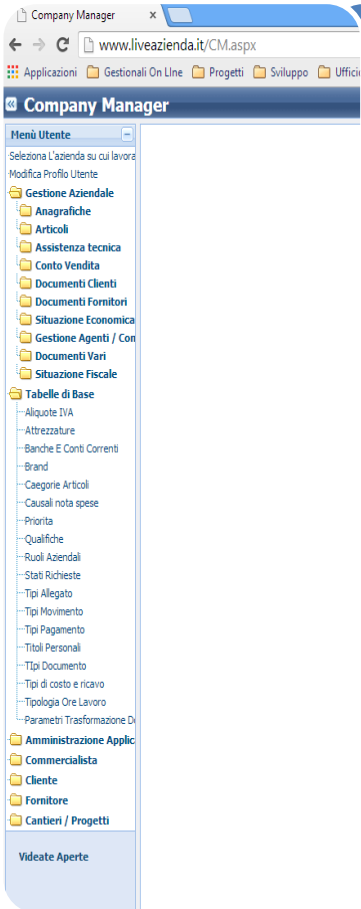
Company Manager ×

www.liveazienda.it/CM.aspx

Applicazioni Gestionali On LIne Progetti Sviluppo Uffici

Company Manager

Menù Utente

Seleziona L'azienda su cui lavora

Modifica Profilo Utente

Gestione Aziendale

Anagrafiche

Articoli

Assistenza tecnica

Conto Vendita

Documenti Clienti

Documenti Fornitori

Situazione Economica

Gestione Agenti / Con

Documenti Vari

Situazione Fiscale

Tabelle di Base

Aliquote IVA

Attrezzature

Banche E Conti Correnti

Brand

Caegorie Articoli

Causali nota spese

Priorita

Qualifiche

Ruoli Aziendali

Stati Richieste

Tipi Allegato

Tipi Movimento

Tipi Pagamento

Titoli Personali

TIpi Documento

Tipi di costo e ricavo

Tipologia Ore Lavoro

Parametri Trasformazione D

Amministrazione Applic

Commercialista

Cliente

Fornitore

Cantieri / Progetti

Videate Aperte